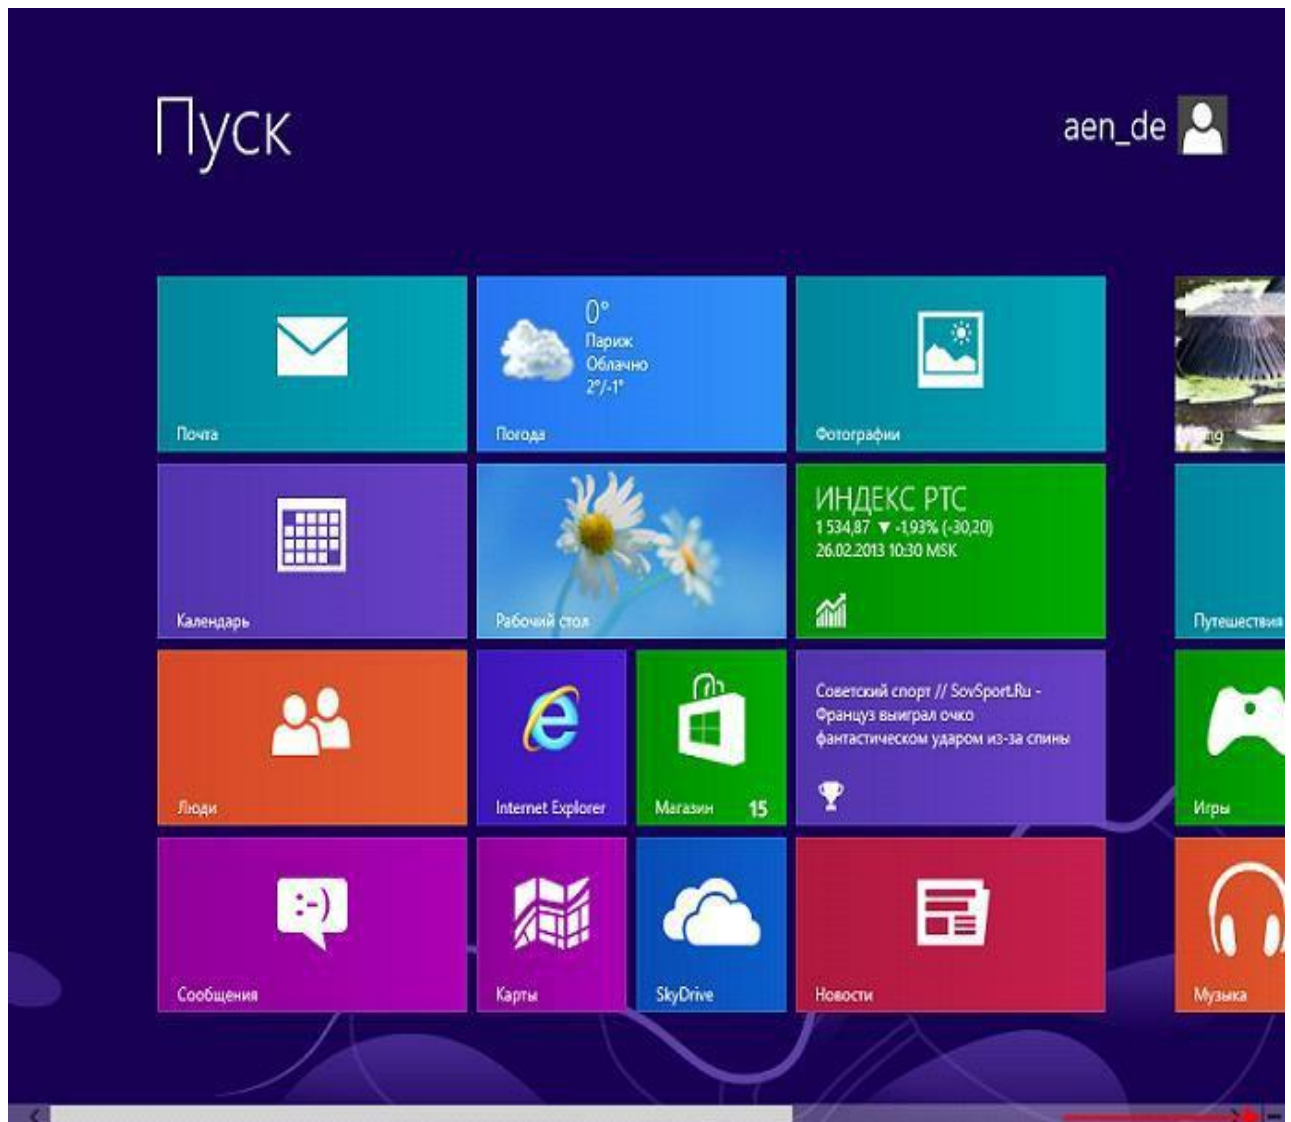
Пуск

aen_de

Почта

0°
Париж
Облачно
2°/-1°
Погода

Фотографии

Bing

Календарь

Рабочий стол

ИНДЕКС РТС
1 534,87 ▼ -1,93% (-30,20)
26.02.2013 10:30 MSK

Путешествия

Люди

Internet Explorer

Магазин 15

Советский спорт // SovSport.Ru - Француз выиграл очко фантастическом ударом из-за спины

Игры

Сообщения

Карты

SkyDrive

Новости

Музыка